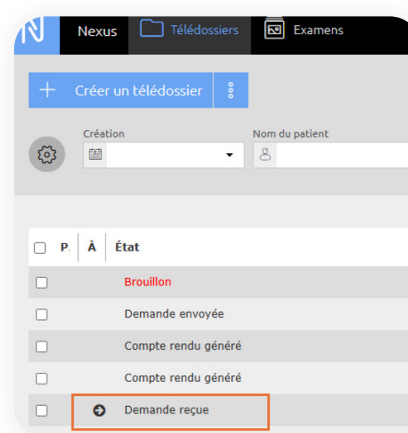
Nexus Télédossiers Examens

+ Créer un télédossier

Création

Nom du patient

| P. | À | État |
|---|---|---|
| | | Brouillon |
| | | Demande envoyée |
| | | Compte rendu généré |
| | | Compte rendu généré |
| | | Demande reçue |